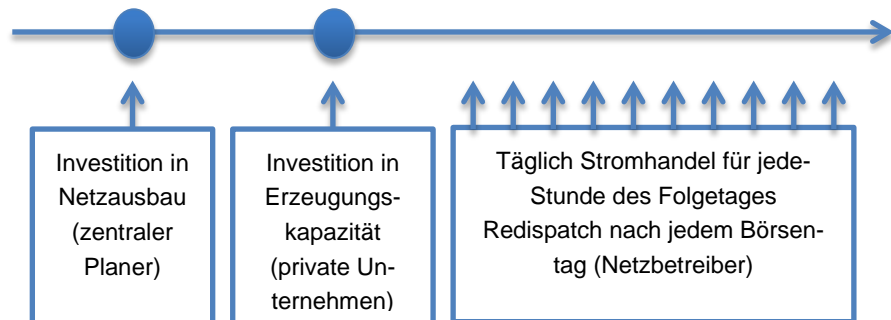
Investition in Netzausbau (zentraler Planer)

Investition in Erzeugungskapazität (private Unternehmen)

Täglich Stromhandel für jede Stunde des Folgetages Redispatch nach jedem Börsentag (Netzbetreiber)